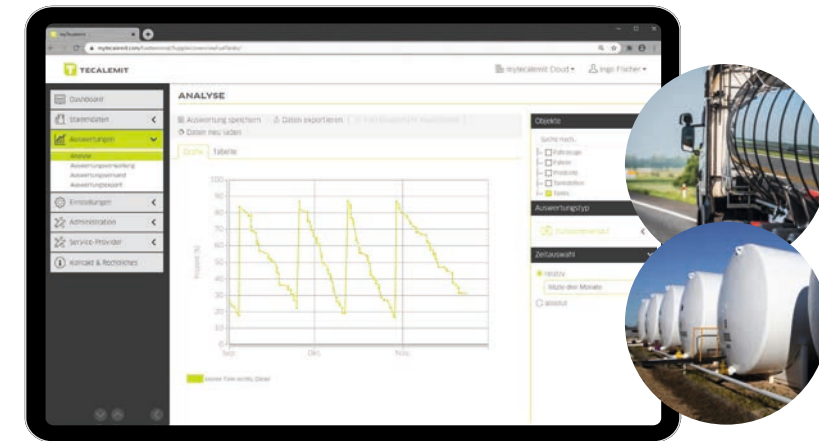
myTecalemit
mytecalemit.com/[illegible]

TECALEMIT
mytecalemit Cloud ▾ Ingo Fischer ▾

Dashboard
Stammdaten
Auswertungen
Analyse
Auswertungsverwaltung
Auswertungsversand
Auswertungsexport
Einstellungen
Administration
Service-Provider
Kontakt & Rechtliches

ANALYSE
Auswertung speichern
Daten exportieren
Daten neu laden
Grafik
Tabelle

100
90
80
70
60
50
40
30
20
10
0
Prozent (%)
Sep.
Okt.
Nov.

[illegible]

Objekte
Suche nach...
Fahrzeuge
Fahrer
Produkte
Tankstellen
Tanks
Auswertungstyp
Füllstandsverlauf
Zeitauswahl
relativ
letzte drei Monate
absolut